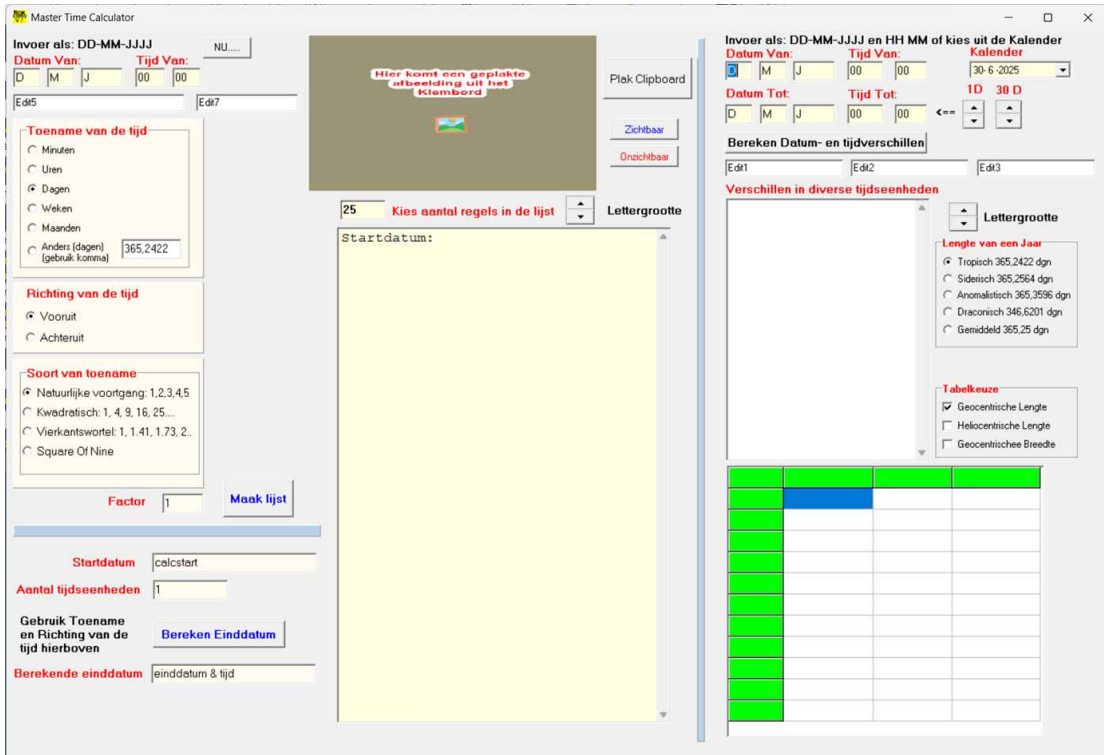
Master Time Calculator

Invoer als: DD-MM-JJJJ
NU.....
Datum Van:
Tijd Van:
D M J 00 00
Edit5
Edit7

Toename van de tijd
Minuten
Uren
Dagen
Weken
Maanden
Anders (dagen) (gebruik komma) 365,2422

Richting van de tijd
Vooruit
Achteruit

Soort van toename
Natuurlijke voortgang: 1,2,3,4,5
Kwadratisch: 1, 4, 9, 16, 25....
Vierkantswortel: 1, 1.41, 1.73, 2..
Square Of Nine

Factor 1
Maak lijst

Startdatum calcstart
Aantal tijdseenheden 1
Gebruik Toename en Richting van de tijd hierboven
Bereken Einddatum
Berekende einddatum einddatum & tijd

Hier komt een geplakte afbeelding uit het Klembord
Plak Clipboard
Zichtbaar
Onzichtbaar
25 Kies aantal regels in de lijst
Lettergrootte
Startdatum:

Invoer als: DD-MM-JJJJ en HH MM of kies uit de Kalender
Datum Van:
Tijd Van:
Kalender
D M J 00 00
30- 6 -2025
Datum Tot:
Tijd Tot:
1D 30 D
D M J 00 00 <==
Bereken Datum- en tijdverschillen
Edit1
Edit2
Edit3
Verschillen in diverse tijdseenheden
Lettergrootte

Lengte van een Jaar
Tropisch 365,2422 dgn
Siderisch 365,2564 dgn
Anomalistisch 365,3596 dgn
Draconisch 346,6201 dgn
Gemiddeld 365,25 dgn

Tabelkeuze
Geocentrische Lengte
Heliocentrische Lengte
Geocentrischee Breedte